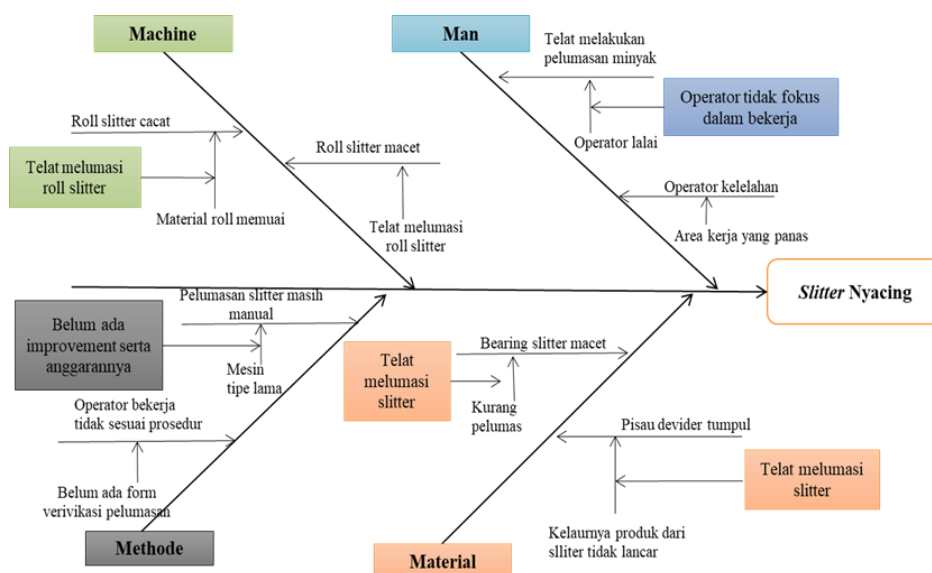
Machine

Man

Telat melakukan pelumasan minyak

Operator tidak fokus dalam bekerja

Operator lalai

Roll slitter cacat

Telat melumasi roll slitter

Material roll memuai

Roll slitter macet

Telat melumasi roll slitter

Operator kelelahan

Area kerja yang panas

*Slitter* Nyacing

Belum ada improvement serta anggarannya

Pelumasan slitter masih manual

Mesin tipe lama

Telat melumasi slitter

Bearing slitter macet

Kurang pelumas

Operator bekerja tidak sesuai prosedur

Belum ada form verivikasi pelumasan

Pisau devider tumpul

Telat melumasi slitter

Kelaurnya produk dari slliter tidak lancar

Methode

Material